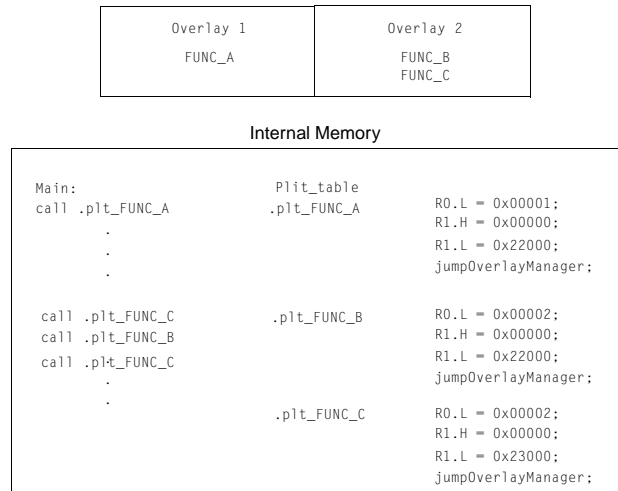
Overlay 1

FUNC_A

Overlay 2

FUNC_B
FUNC_C

Internal Memory

Main:
call .plt_FUNC_A
.
.
.

call .plt_FUNC_C
call .plt_FUNC_B
call .plt_FUNC_C
.
.

Plit_table
.plt_FUNC_A

R0.L = 0x00001;
R1.H = 0x00000;
R1.L = 0x22000;
jumpOverlayManager;

.plt_FUNC_B

R0.L = 0x00002;
R1.H = 0x00000;
R1.L = 0x22000;
jumpOverlayManager;

.plt_FUNC_C

R0.L = 0x00002;
R1.H = 0x00000;
R1.L = 0x23000;
jumpOverlayManager;